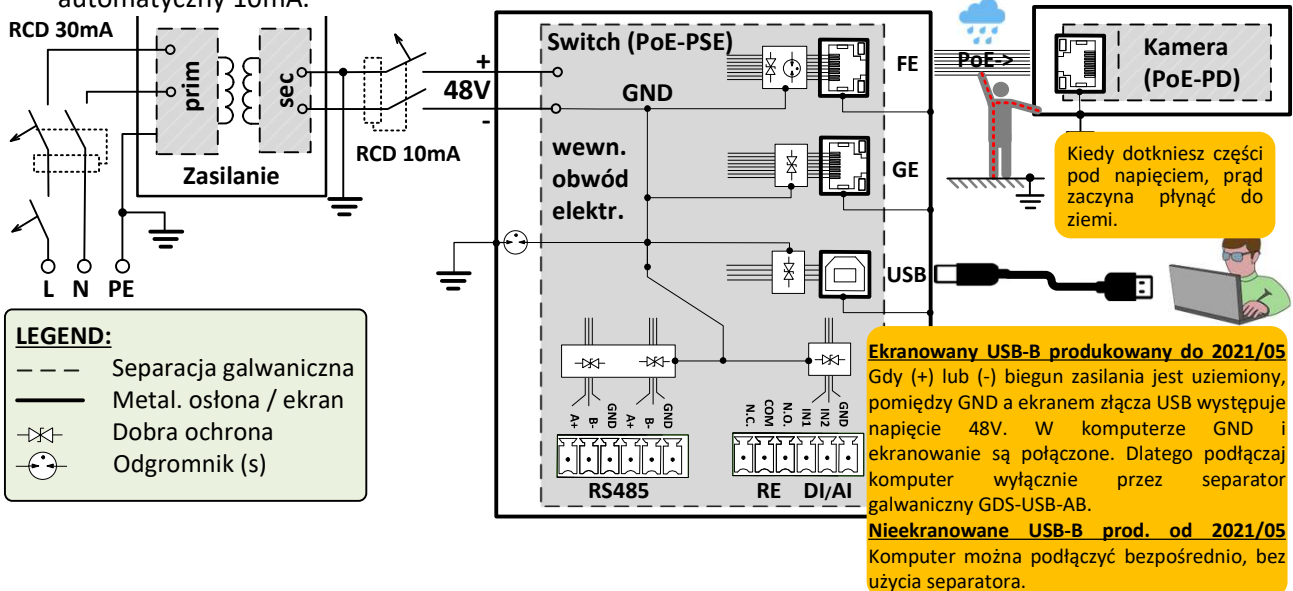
automatyczny 10mA.

RCD 30mA

prim

sec

Zasilanie

L N PE

+
48V
-

RCD 10mA

Switch (PoE-PSE)

GND

wewn. obwód elektr.

FE

GE

USB

PoE->

Kamera (PoE-PD)

Kiedy dotkniesz części pod napięciem, prąd zaczyna płynąć do ziemi.

A+ B- GND A+ B- GND

N.C. COM N.O. IN1 IN2 GND

RS485

RE

DI/AI

LEGEND:
Separacja galwaniczna
Metal. osłona / ekran
Dobra ochrona
Odgromnik (s)

Ekranowany USB-B produkowany do 2021/05
Gdy (+) lub (-) biegun zasilania jest uziemiony, pomiędzy GND a ekranem złącza USB występuje napięcie 48V. W komputerze GND i ekranowanie są połączone. Dlatego podłączaj komputer wyłącznie przez separator galwaniczny GDS-USB-AB.
Nieekranowane USB-B prod. od 2021/05
Komputer można podłączyć bezpośrednio, bez użycia separatora.